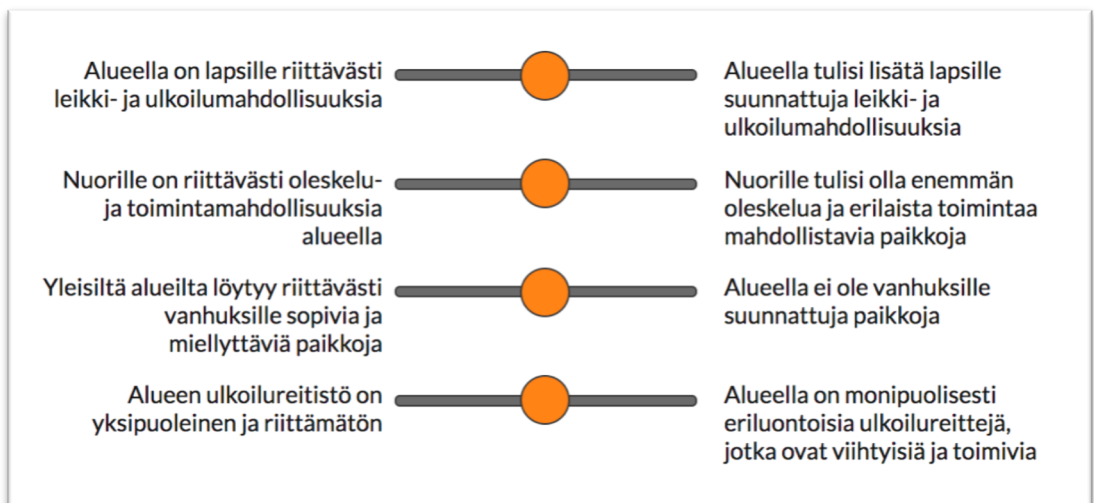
Alueella on lapsille riittävästi leikki- ja ulkoilumahdollisuuksia

Alueella tulisi lisätä lapsille suunnattuja leikki- ja ulkoilumahdollisuuksia

Nuorille on riittävästi oleskelu- ja toimintamahdollisuuksia alueella

Nuorille tulisi olla enemmän oleskelua ja erilaista toimintaa mahdollistavia paikkoja

Yleisiltä alueilta löytyy riittävästi vanhuksille sopivia ja miellyttäviä paikkoja

Alueella ei ole vanhuksille suunnattuja paikkoja

Alueen ulkoilureitistö on yksipuoleinen ja riittämätön

Alueella on monipuolisesti eriluontoisia ulkoilureittejä, jotka ovat viihtyisiä ja toimivia